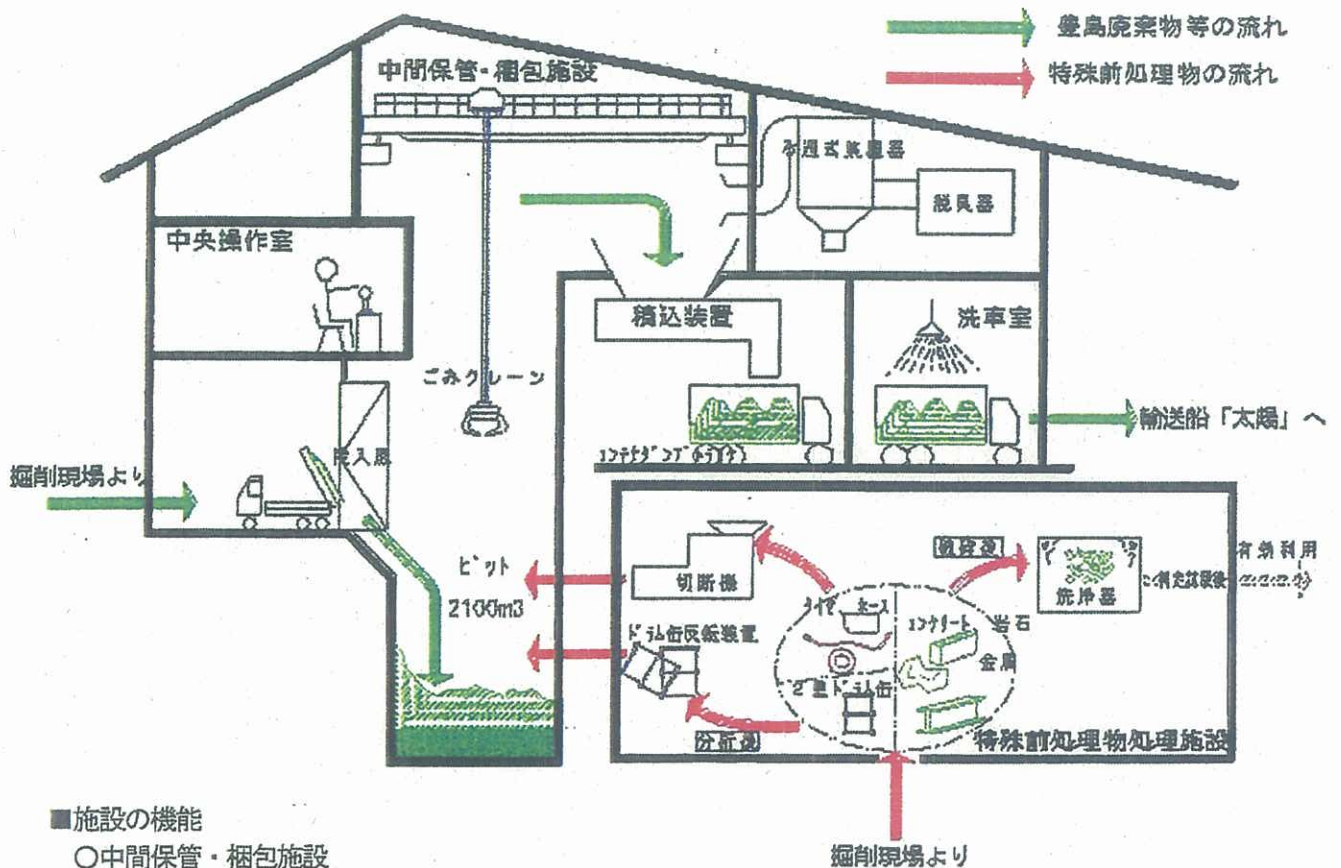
豊島廃棄物等の流れ
特殊前処理物の流れ

中間保管・梱包施設

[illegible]式集塵器
脱臭器

中央操作室

積込装置

洗車室

ごみクレーン

輸送船「太陽」へ

コンテナダンプトラック

掘削現場より

投入扉

ピット
2100m3

切断機

ドラム缶反転装置

ライザ　ホース

2重ドラム缶

分析後

分析後

洗浄器

コンクリート　岩石

金属

有効利用

特殊前処理物処理施設

■施設の機能
○中間保管・梱包施設

掘削現場より